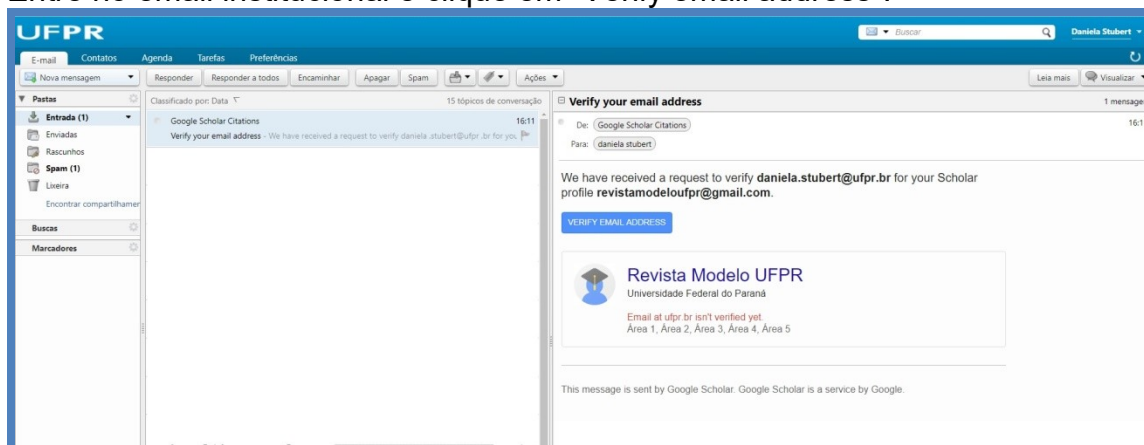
Entre no email institucional e clique em "Verify email address".

UFPR

Buscar

Daniela Stubert

E-mail Contatos Agenda Tarefas Preferências

Nova mensagem Responder Responder a todos Encaminhar Apagar Spam Ações

Leia mais Visualizar

Pastas

Entrada (1)

Enviadas

Rascunhos

Spam (1)

Lixeira

Encontrar compartilhamer

Buscas

Marcadores

Classificado por: Data

15 tópicos de conversação

Google Scholar Citations 16:11

Verify your email address - We have received a request to verify daniela.stubert@ufpr.br for you

Verify your email address

1 mensage

De: Google Scholar Citations

16:1

Para: daniela stubert

We have received a request to verify **daniela.stubert@ufpr.br** for your Scholar profile **revistamodeloufpr@gmail.com**.

VERIFY EMAIL ADDRESS

Revista Modelo UFPR

Universidade Federal do Paraná

Email at ufpr.br isn't verified yet.

Área 1, Área 2, Área 3, Área 4, Área 5

This message is sent by Google Scholar. Google Scholar is a service by Google.